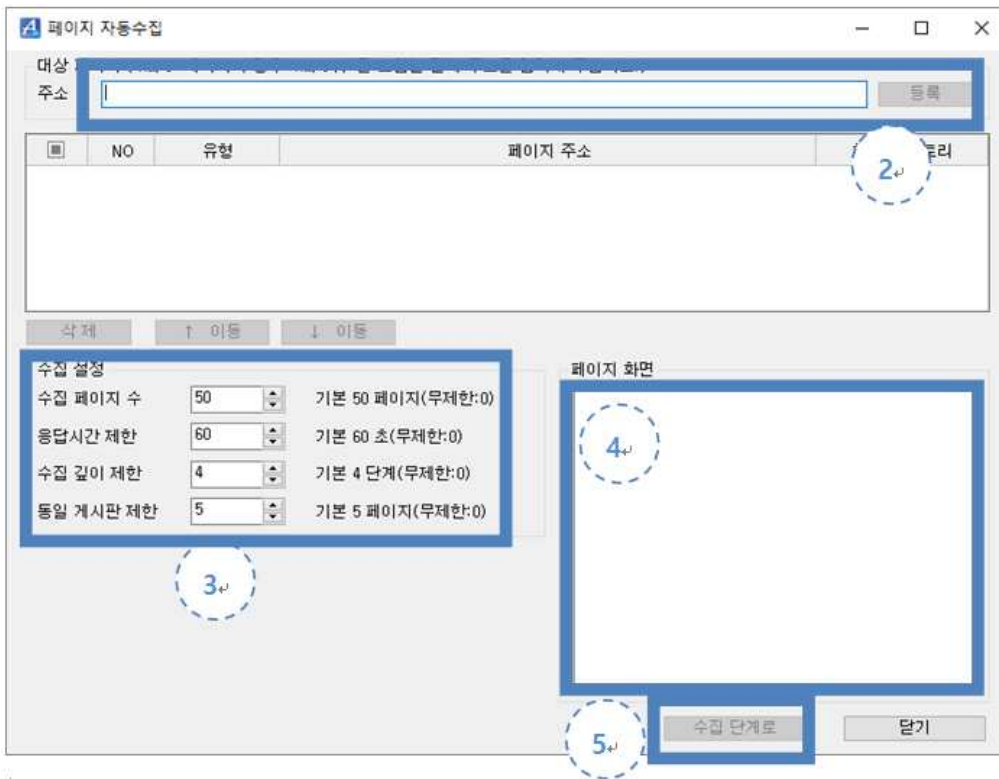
페이지 자동수집

대상 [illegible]

주소

등록

| NO | 유형 | 페이지 주소 | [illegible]리 |
|---|---|---|---|

2

삭제 ↑ 이동 ↓ 이동

수집 설정

수집 페이지 수 50 기본 50 페이지(무제한:0)

응답시간 제한 60 기본 60 초(무제한:0)

수집 깊이 제한 4 기본 4 단계(무제한:0)

동일 게시판 제한 5 기본 5 페이지(무제한:0)

3

페이지 화면

4

5

수집 단계로

닫기